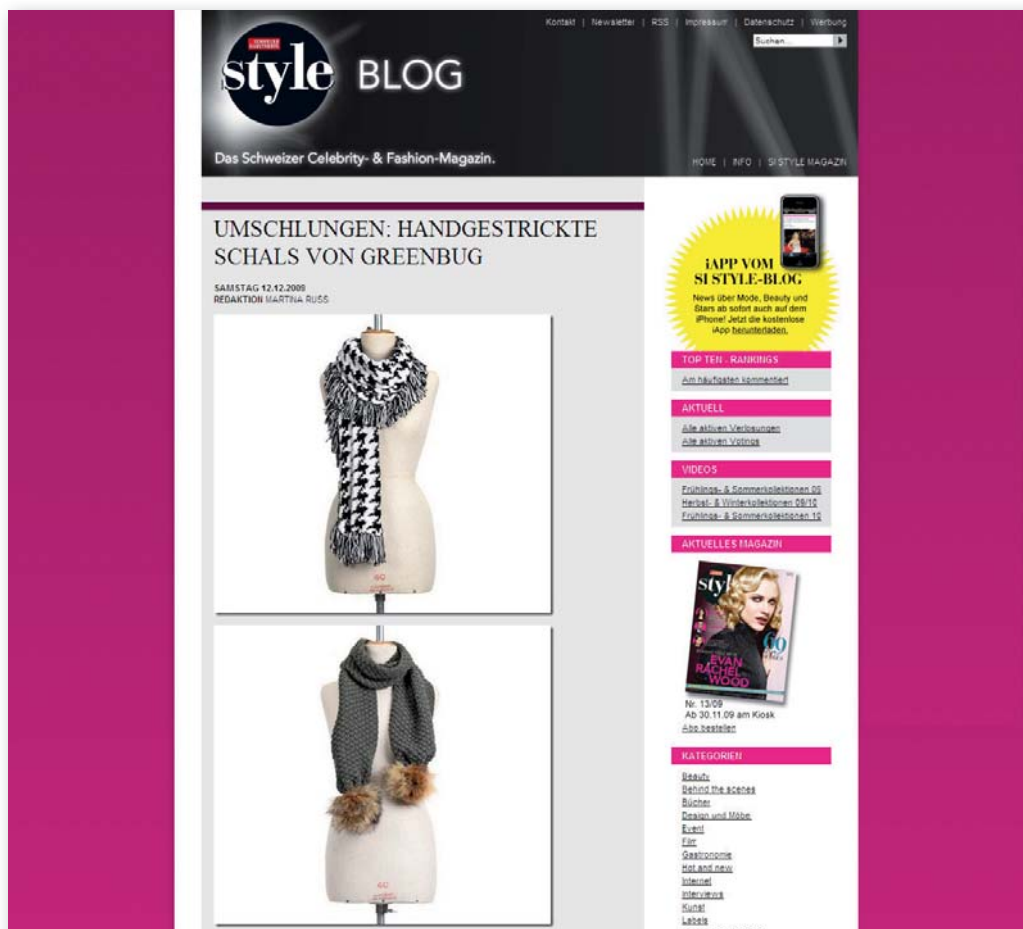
Kontakt | Newsletter | RSS | Impressum | Datenschutz | Werbung

Suchen...

style BLOG

Das Schweizer Celebrity- & Fashion-Magazin.

HOME | INFO | SI STYLE MAGAZIN

UMSCHLUNGEN: HANDGESTRICKTE SCHALS VON GREENBUG

SAMSTAG 12.12.2009
REDAKTION MARTINA RUSS

iAPP VOM SI STYLE-BLOG

News über Mode, Beauty und Stars ab sofort auch auf dem iPhone! Jetzt die kostenlose iApp herunterladen.

TOP TEN . RANKINGS
Am häufigsten kommentiert

AKTUELL
Alle aktiven Verlosungen
Alle aktiven Votings

VIDEOS
Frühlings- & Sommerkollektionen 09
Herbst- & Winterkollektionen 09/10
Frühlings- & Sommerkollektionen 10

AKTUELLES MAGAZIN
style
EVAN RACHEL WOOD
Nr. 13/09
Ab 30.11.09 am Kiosk
Abo bestellen

KATEGORIEN
Beauty
Behind the scenes
Bücher
Design und Möbel
Event
Film
Gastronomie
Hot and new
Internet
Interviews
Kunst
Labels